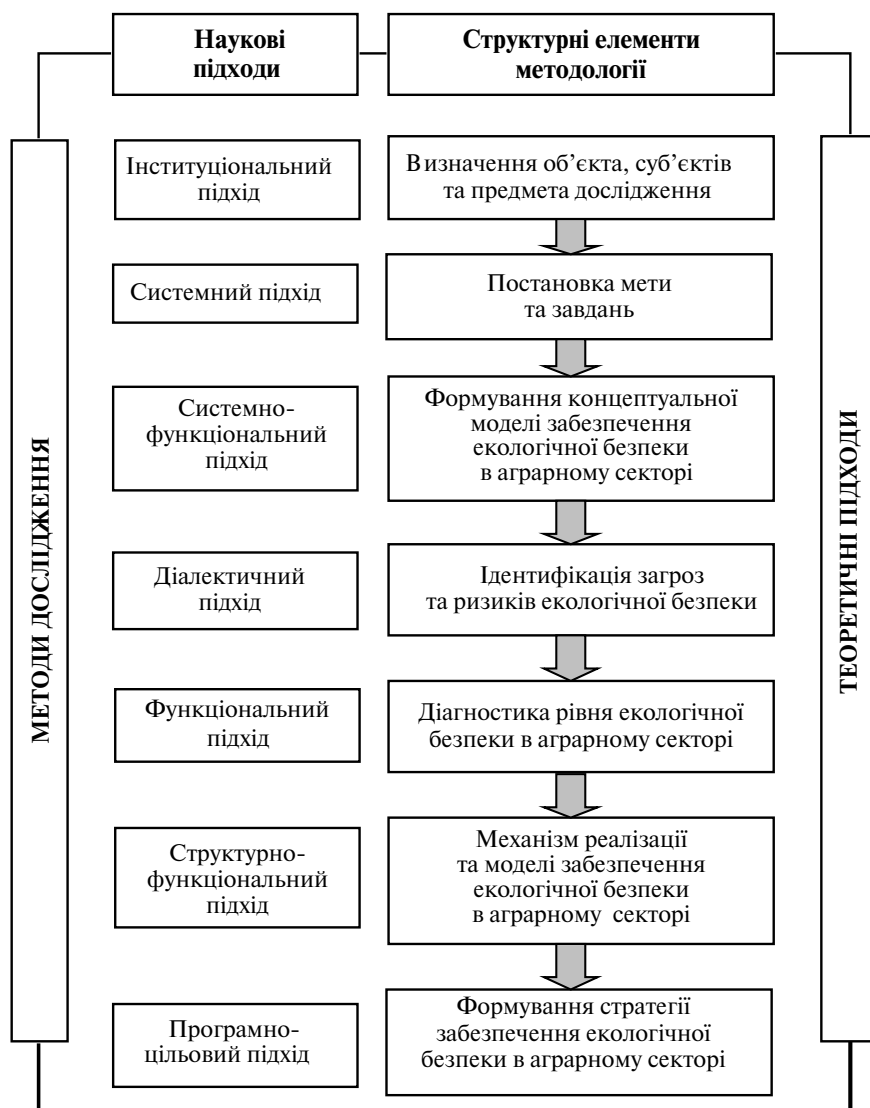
Наукові підходи

Структурні елементи методології

МЕТОДИ ДОСЛІДЖЕННЯ

Інституціональний підхід

Визначення об'єкта, суб'єктів та предмета дослідження

Системний підхід

Постановка мети та завдань

Системно-функціональний підхід

Формування концептуальної моделі забезпечення екологічної безпеки в аграрному секторі

Діалектичний підхід

Ідентифікація загроз та ризиків екологічної безпеки

Функціональний підхід

Діагностика рівня екологічної безпеки в аграрному секторі

Структурно-функціональний підхід

Механізм реалізації та моделі забезпечення екологічної безпеки в аграрному секторі

Програмно-цільовий підхід

Формування стратегії забезпечення екологічної безпеки в аграрному секторі

ТЕОРЕТИЧНІ ПІДХОДИ